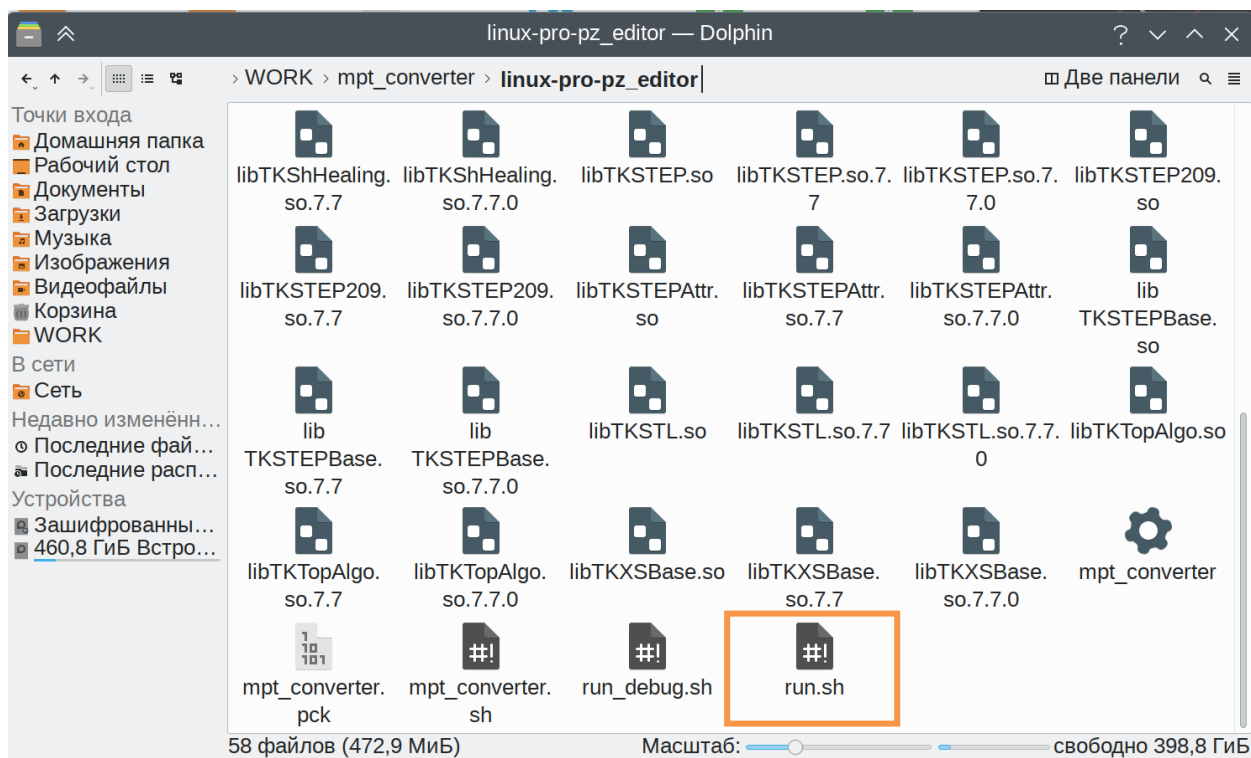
linux-pro-pz_editor — Dolphin

› WORK › mpt_converter › linux-pro-pz_editor

Две панели

Точки входа
Домашняя папка
Рабочий стол
Документы
Загрузки
Музыка
Изображения
Видеофайлы
Корзина
WORK
В сети
Сеть
Недавно изменённ…
Последние фай…
Последние расп…
Устройства
Зашифрованны…
460,8 ГиБ Встро…

libTKShHealing.so.7.7
libTKShHealing.so.7.7.0
libTKSTEP.so
libTKSTEP.so.7.7
libTKSTEP.so.7.7.0
libTKSTEP209.so
libTKSTEP209.so.7.7
libTKSTEP209.so.7.7.0
libTKSTEPAttr.so
libTKSTEPAttr.so.7.7
libTKSTEPAttr.so.7.7.0
libTKSTEPBase.so
libTKSTEPBase.so.7.7
libTKSTEPBase.so.7.7.0
libTKSTL.so
libTKSTL.so.7.7
libTKSTL.so.7.7.0
libTKTopAlgo.so
libTKTopAlgo.so.7.7
libTKTopAlgo.so.7.7.0
libTKXSBase.so
libTKXSBase.so.7.7
libTKXSBase.so.7.7.0
mpt_converter
mpt_converter.pck
mpt_converter.sh
run_debug.sh
run.sh

58 файлов (472,9 МиБ)
Масштаб:
свободно 398,8 ГиБ